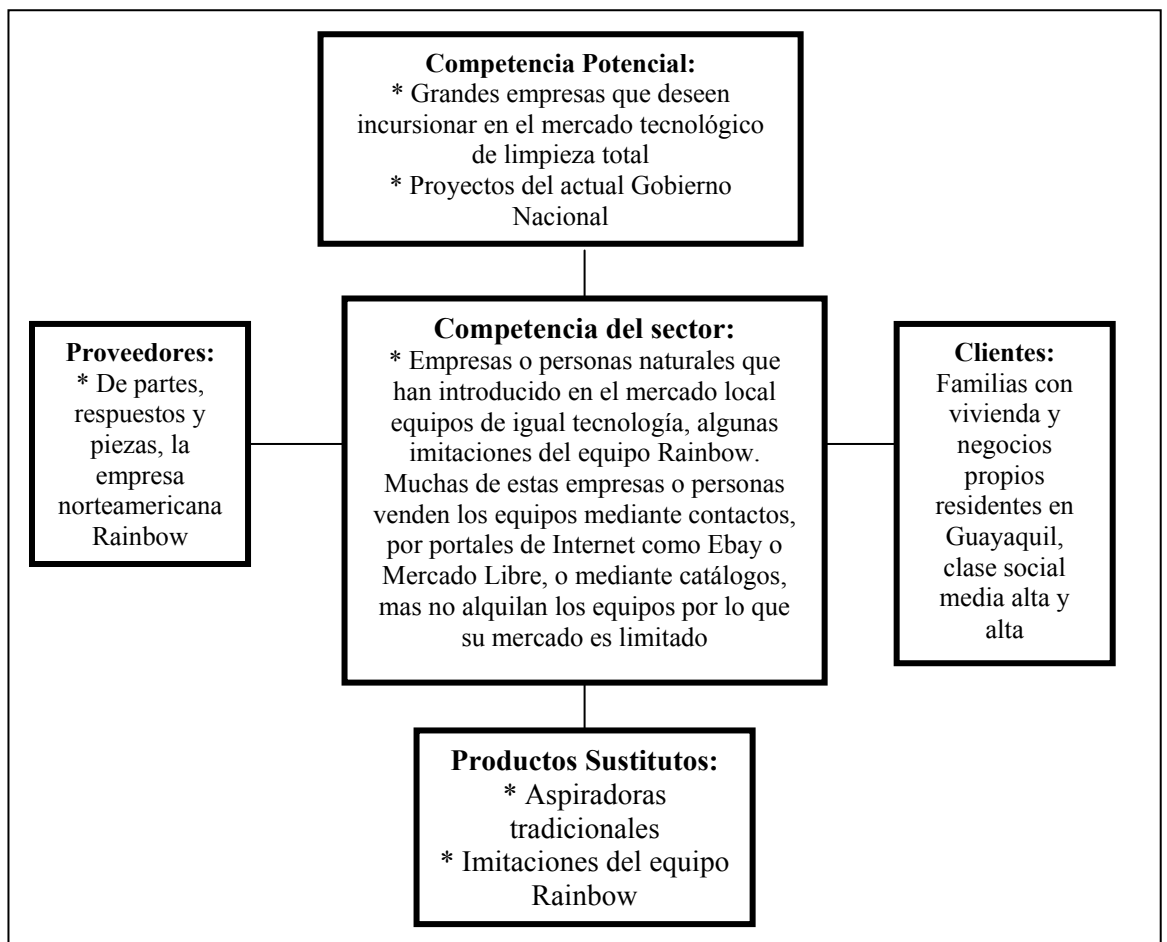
**Competencia Potencial:**
* Grandes empresas que deseen incursionar en el mercado tecnológico de limpieza total
* Proyectos del actual Gobierno Nacional

**Proveedores:**
* De partes, respuestos y piezas, la empresa norteamericana Rainbow

**Competencia del sector:**
* Empresas o personas naturales que han introducido en el mercado local equipos de igual tecnología, algunas imitaciones del equipo Rainbow. Muchas de estas empresas o personas venden los equipos mediante contactos, por portales de Internet como Ebay o Mercado Libre, o mediante catálogos, mas no alquilan los equipos por lo que su mercado es limitado

**Clientes:**
Familias con vivienda y negocios propios residentes en Guayaquil, clase social media alta y alta

**Productos Sustitutos:**
* Aspiradoras tradicionales
* Imitaciones del equipo Rainbow